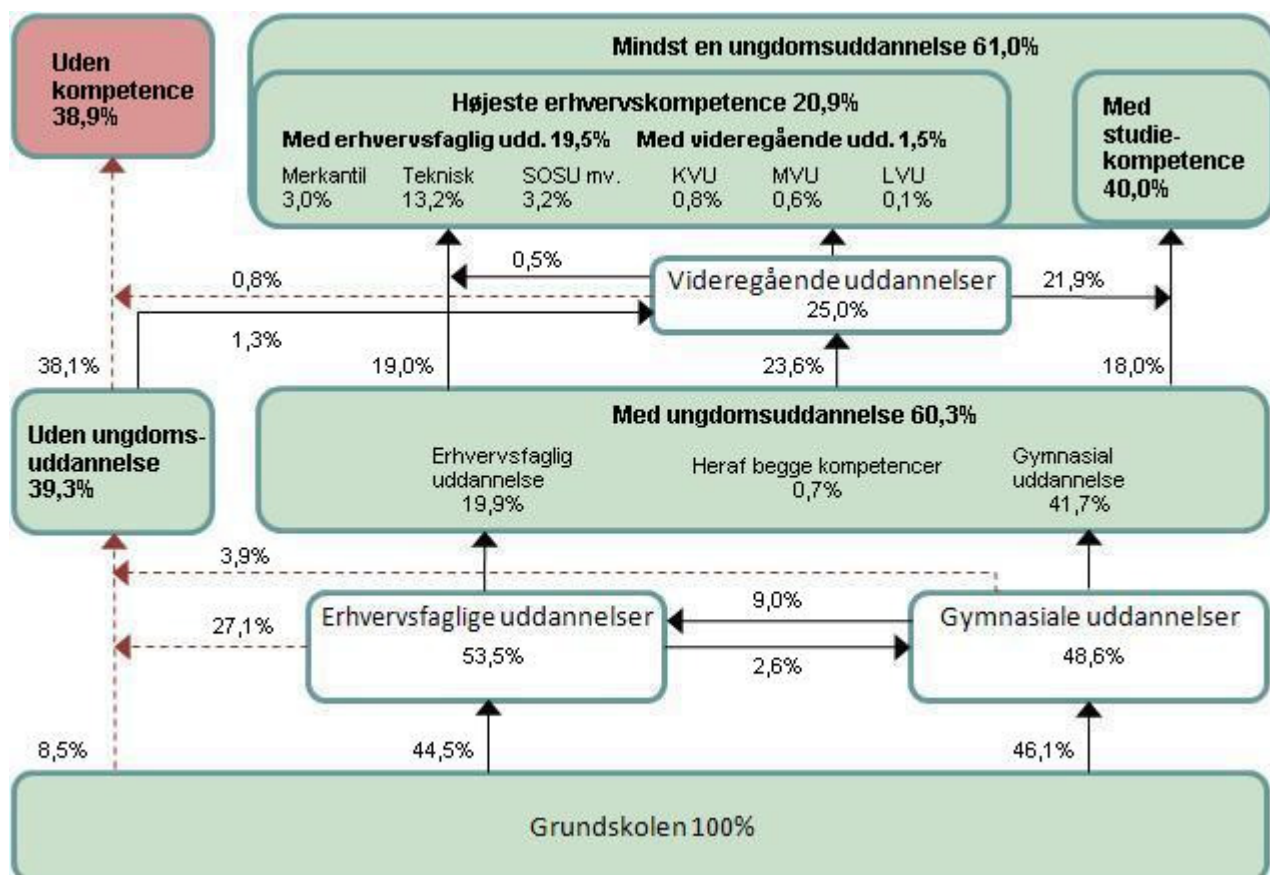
Uden kompetence 38,9%

Mindst en ungdomsuddannelse 61,0%

Højeste erhvervskompetence 20,9%

Med erhvervsfaglig udd. 19,5%

Med videregående udd. 1,5%

Merkantil 3,0%

Teknisk 13,2%

SOSU mv. 3,2%

KVU 0,8%

MVU 0,6%

LVU 0,1%

Med studiekompetence 40,0%

0,5%

0,8%

Videregående uddannelser 25,0%

21,9%

1,3%

38,1%

19,0%

23,6%

18,0%

Uden ungdomsuddannelse 39,3%

Med ungdomsuddannelse 60,3%

Erhvervsfaglig uddannelse 19,9%

Heraf begge kompetencer 0,7%

Gymnasial uddannelse 41,7%

3,9%

27,1%

Erhvervsfaglige uddannelser 53,5%

9,0%

2,6%

Gymnasiale uddannelser 48,6%

8,5%

44,5%

46,1%

Grundskolen 100%